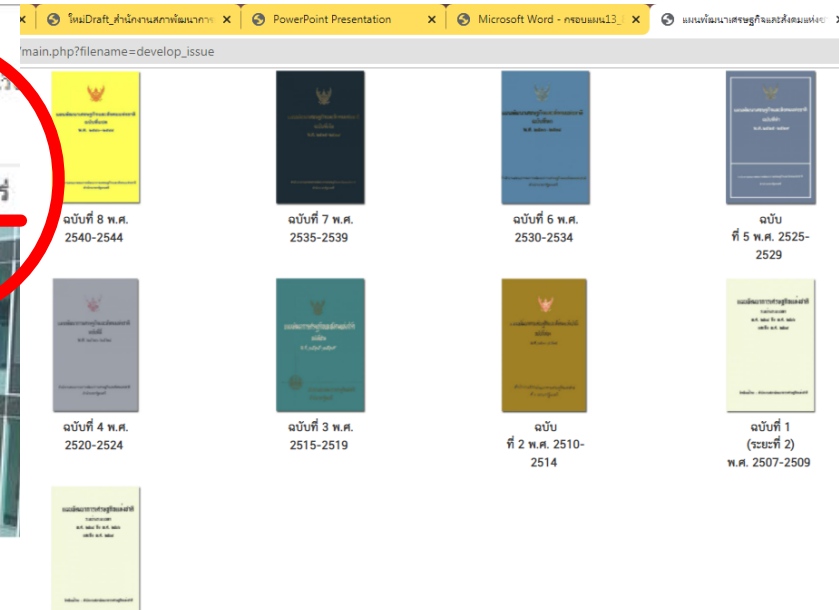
ใหม่Draft_สำนักงานสภาพัฒนาการ ×
PowerPoint Presentation ×
Microsoft Word - กรอบแผน13_ ×
แผนพัฒนาเศรษฐกิจและสังคมแห่งช

/main.php?filename=develop_issue

ฉบับที่ 8 พ.ศ. 2540-2544

ฉบับที่ 7 พ.ศ. 2535-2539

ฉบับที่ 6 พ.ศ. 2530-2534

ฉบับที่ 5 พ.ศ. 2525-2529

ฉบับที่ 4 พ.ศ. 2520-2524

ฉบับที่ 3 พ.ศ. 2515-2519

ฉบับที่ 2 พ.ศ. 2510-2514

ฉบับที่ 1 (ระยะที่ 2) พ.ศ. 2507-2509